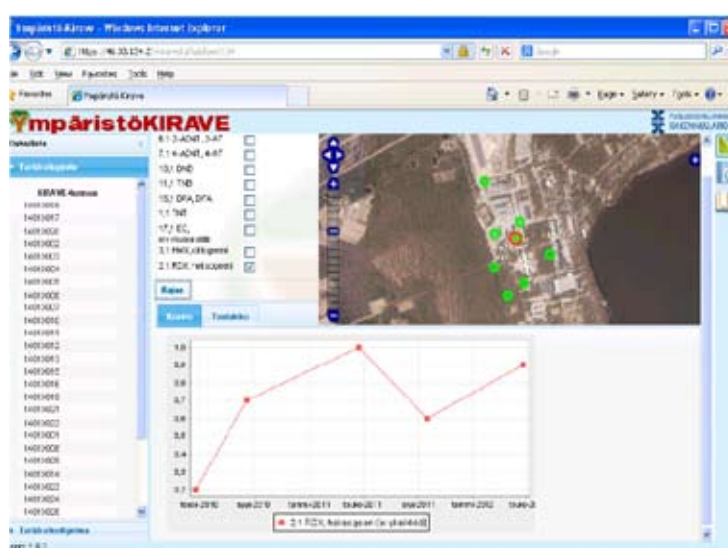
Ympäristö-Kirave - Windows Internet Explorer

https://86.50.324.2 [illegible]

File Edit View Favorites Tools Help

Favorites

Ympäristö-Kirave

Page ▾ Safety ▾ Tools ▾

YmpäristöKIRAVE

Tutkimuskohde

KIRAVE-Numero

6.1 3-ADNT, 3-AT
7.1 4-ADNT, 4-AT
10,1 DND
11,1 TNB
15,1 DPA,DPA
1,1 TNT
17,1 EC, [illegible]
3.1 PAH, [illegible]
2.1 RDX, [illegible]

Kirjaa

Kuvaaja

Taulukko

1,0
0,9
0,8
0,7
0,6
0,5
0,4
0,3
0,2

touko-2010
syys-2010
tammi-2011
touko-2011
syys-2011
tammi-2012
touko-2012

2.1 RDX, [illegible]